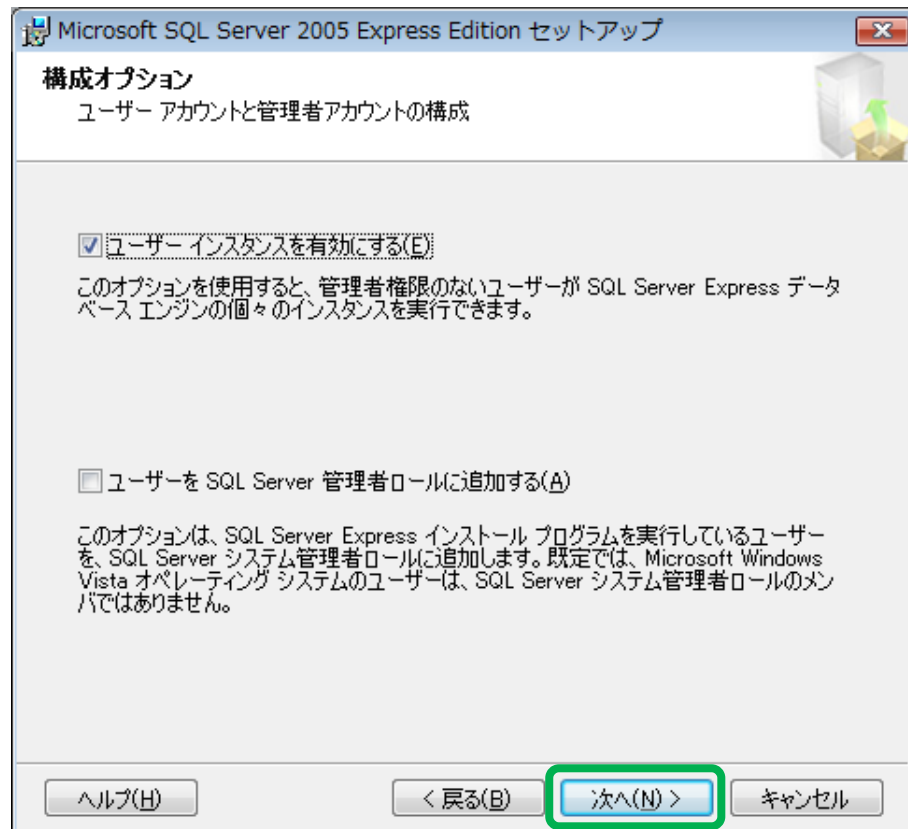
Microsoft SQL Server 2005 Express Edition セットアップ

構成オプション

ユーザー アカウントと管理者アカウントの構成

ユーザー インスタンスを有効にする(E)

このオプションを使用すると、管理者権限のないユーザーが SQL Server Express データベース エンジンの個々のインスタンスを実行できます。

ユーザーを SQL Server 管理者ロールに追加する(A)

このオプションは、SQL Server Express インストール プログラムを実行しているユーザーを、SQL Server システム管理者ロールに追加します。既定では、Microsoft Windows Vista オペレーティング システムのユーザーは、SQL Server システム管理者ロールのメンバではありません。

ヘルプ(H)

< 戻る(B)

次へ(N) >

キャンセル